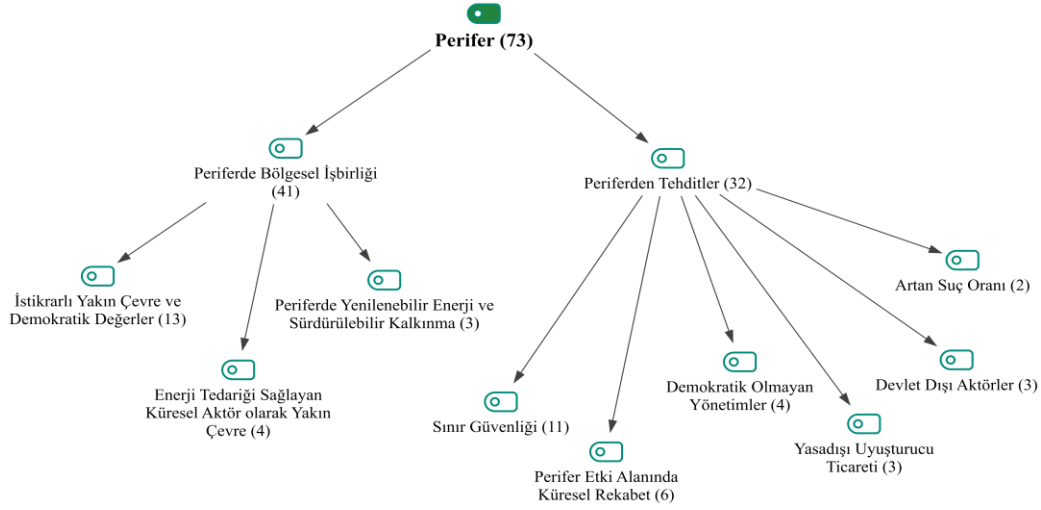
Perifer (73)

Periferde Bölgesel İşbirliği (41)

Periferden Tehditler (32)

İstikrarlı Yakın Çevre ve Demokratik Değerler (13)

Periferde Yenilenebilir Enerji ve Sürdürülebilir Kalkınma (3)

Enerji Tedariği Sağlayan Küresel Aktör olarak Yakın Çevre (4)

Artan Suç Oranı (2)

Demokratik Olmayan Yönetimler (4)

Devlet Dışı Aktörler (3)

Sınır Güvenliği (11)

Yasadışı Uyuşturucu Ticareti (3)

Perifer Etki Alanında Küresel Rekabet (6)